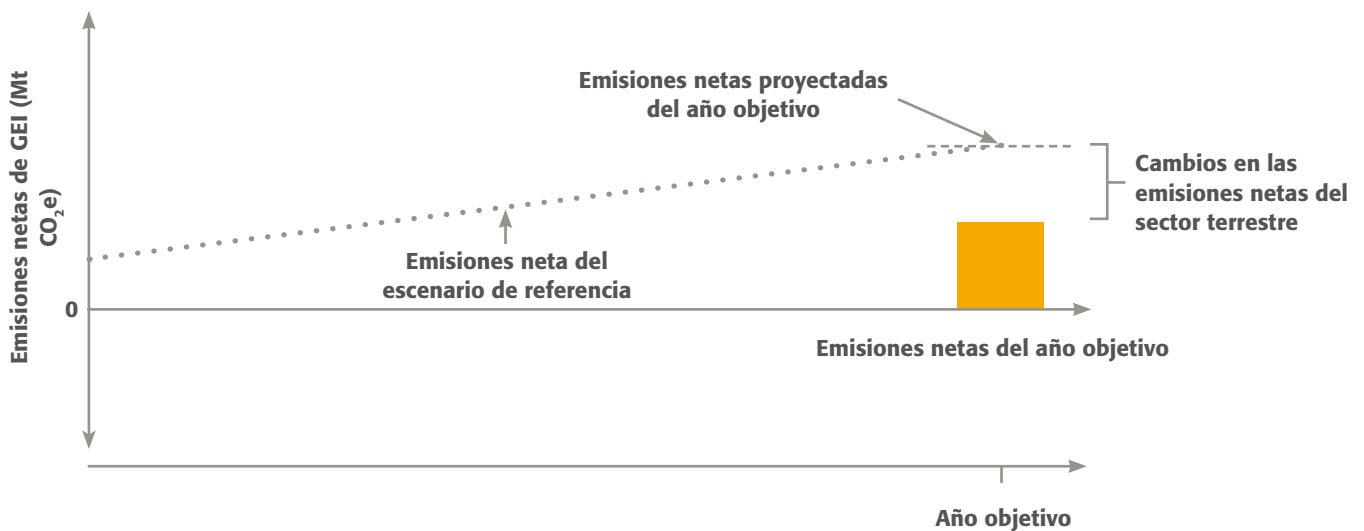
Emisiones netas de GEI (Mt $CO_2e$)

Emisiones netas proyectadas del año objetivo

Cambios en las emisiones netas del sector terrestre

Emisiones neta del escenario de referencia

0

Emisiones netas del año objetivo

Año objetivo